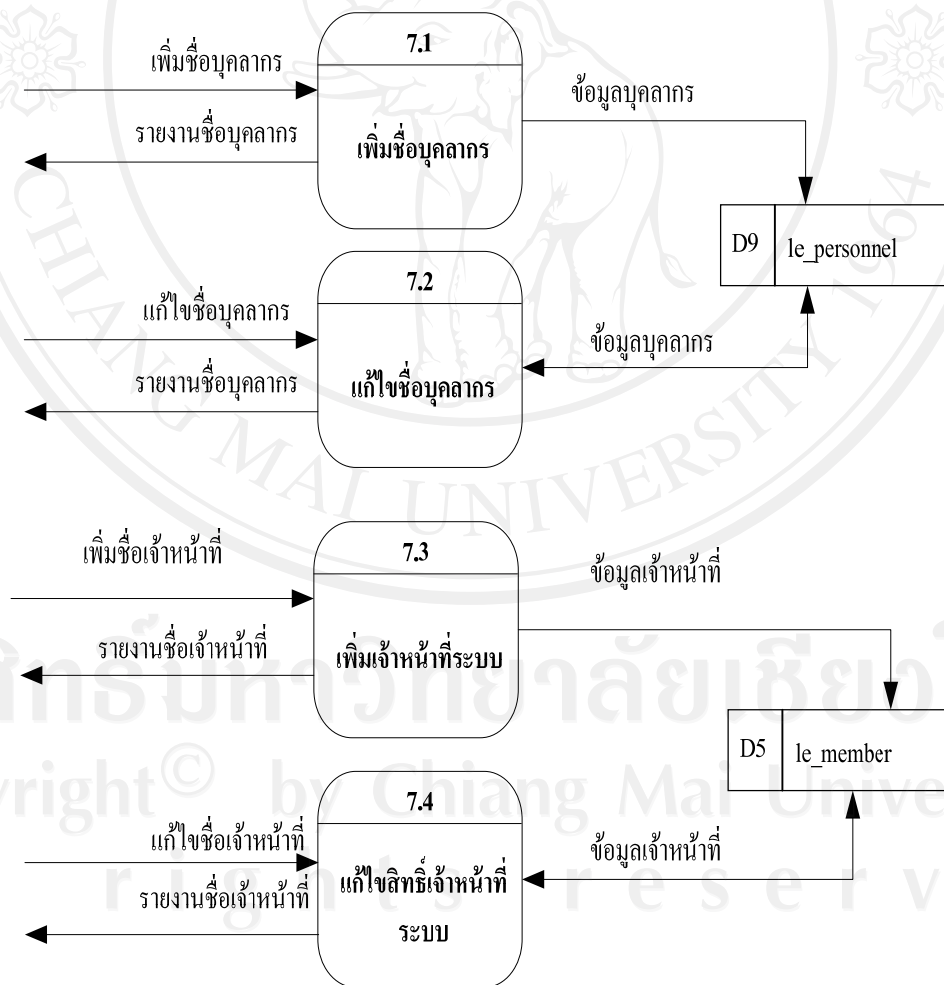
เพิ่มชื่อบุคลากร

รายงานชื่อบุคลากร

7.1

เพิ่มชื่อบุคลากร

ข้อมูลบุคลากร

D9 le_personnel

แก้ไขชื่อบุคลากร

รายงานชื่อบุคลากร

7.2

แก้ไขชื่อบุคลากร

ข้อมูลบุคลากร

เพิ่มชื่อเจ้าหน้าที่

รายงานชื่อเจ้าหน้าที่

7.3

เพิ่มเจ้าหน้าที่ระบบ

ข้อมูลเจ้าหน้าที่

D5 le_member

แก้ไขชื่อเจ้าหน้าที่

รายงานชื่อเจ้าหน้าที่

7.4

แก้ไขสิทธิ์เจ้าหน้าที่ระบบ

ข้อมูลเจ้าหน้าที่

ลิขสิทธิ์มหาวิทยาลัยเชียงใหม่
Copyright© by Chiang Mai University
All rights reserved